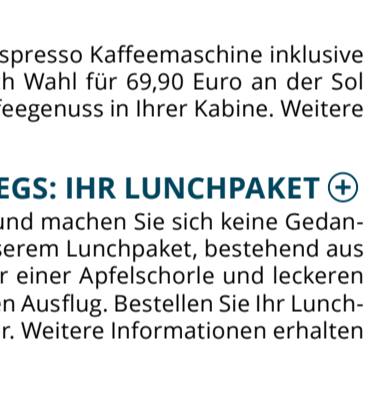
spresso Kaffeemaschine inklusive h Wahl für 69,90 Euro an der Sol feegenuss in Ihrer Kabine. Weitere

EGS: IHR LUNCHPAKET ⊕

und machen Sie sich keine Gedanserem Lunchpaket, bestehend aus r einer Apfelschorle und leckeren en Ausflug. Bestellen Sie Ihr Lunchr. Weitere Informationen erhalten